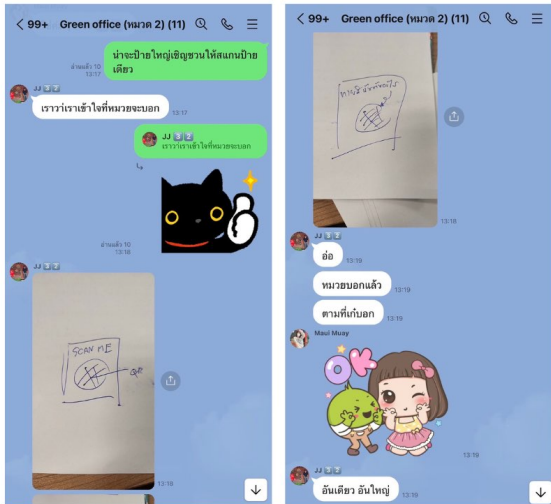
< 99+ Green office (หมวด 2) (11)

อ่านแล้ว 10
13:17
น่าจะป้ายใหญ่เชิญชวนให้สแกนป้ายเดียว

JJ
เราว่าเราเข้าใจที่หมวยจะบอก
13:17

JJ
เราว่าเราเข้าใจที่หมวยจะบอก

อ่านแล้ว 10
13:18

JJ
SCAN ME
QR
13:18

< 99+ Green office (หมวด 2) (11)

ทางนี้ ขยะเปียก
13:18

JJ
อ่อ
13:19
หมวยบอกแล้ว
13:19
ตามที่เก่าบอก
13:19

Maui Muay
OK
13:19

JJ
อันเดียว อันใหญ่
13:19